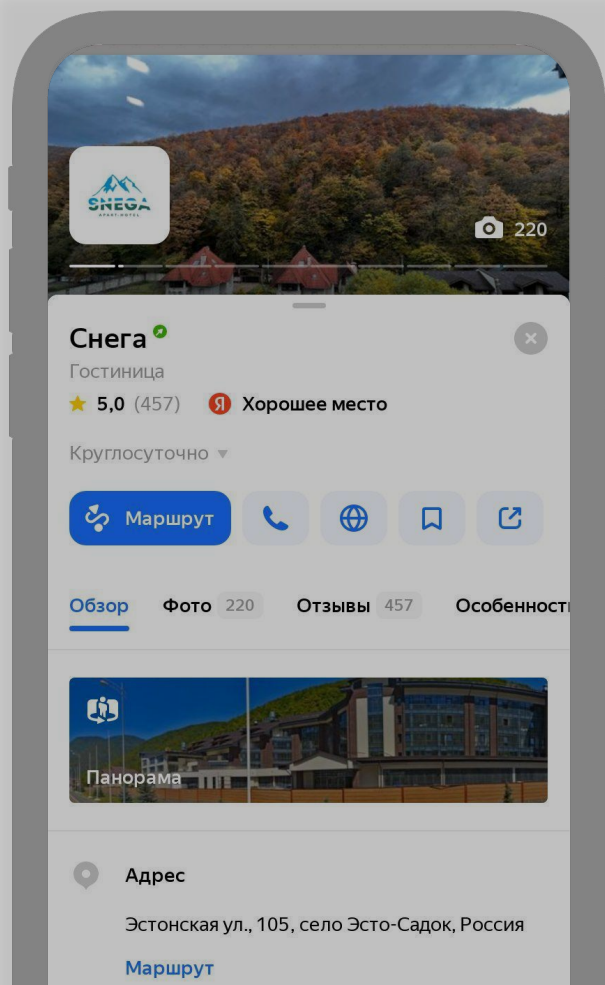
SNEGA
APART-HOTEL

220

Снега

Гостиница

5,0 (457) Я Хорошее место

Круглосуточно

Маршрут

Обзор Фото 220 Отзывы 457 Особенност

Панорама

Адрес

Эстонская ул., 105, село Эсто-Садок, Россия

Маршрут